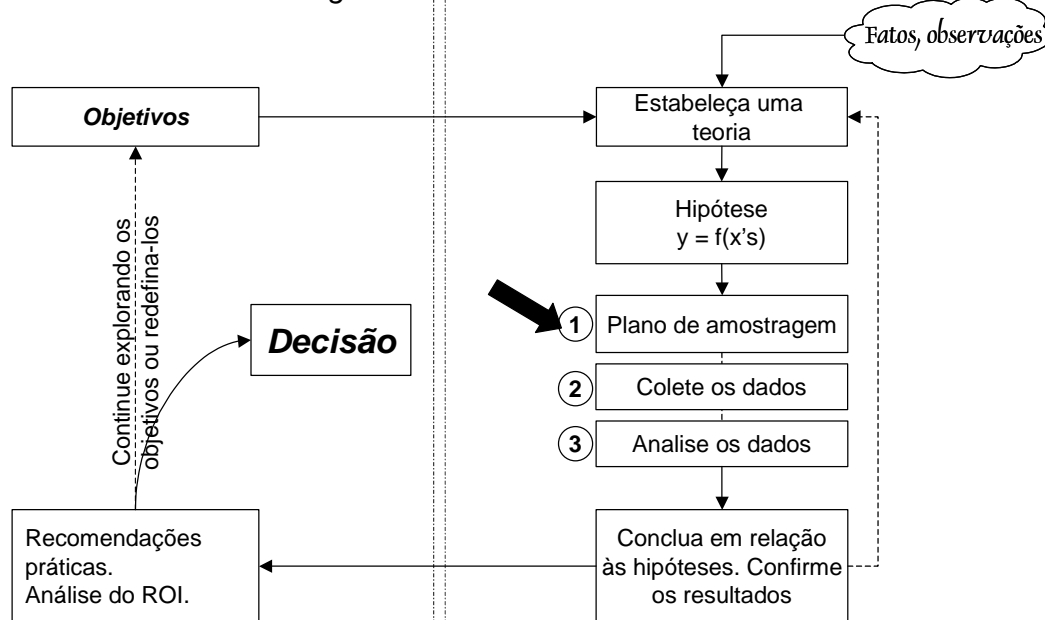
Fatos, observações

Objetivos

Estabeleça uma teoria

Hipótese
y = f(x's)

1 Plano de amostragem

2 Colete os dados

3 Analise os dados

Decisão

Continue explorando os objetivos ou redefina-los

Recomendações práticas.
Análise do ROI.

Conclua em relação às hipóteses. Confirme os resultados